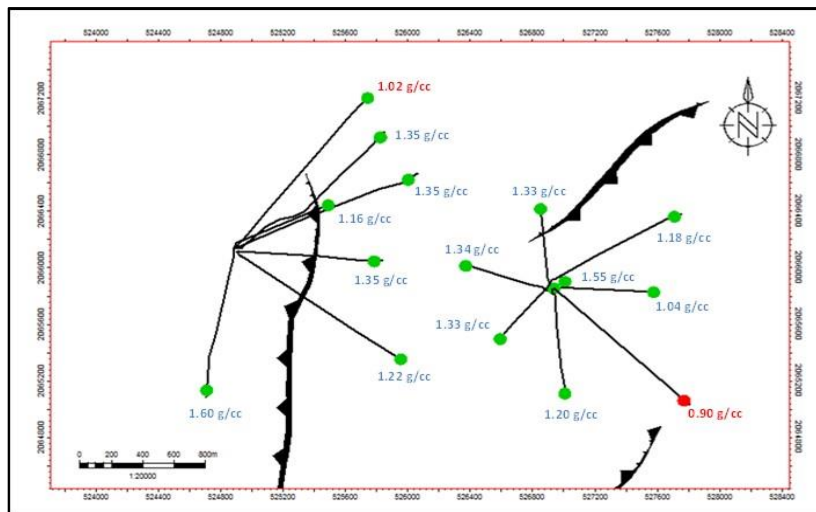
524000 524400 524800 525200 525600 526000 526400 526800 527200 527600 528000 528400

2067200 2066800 2066400 2066000 2065600 2065200 2064800

N

1.02 g/cc
1.35 g/cc
1.35 g/cc
1.16 g/cc
1.35 g/cc
1.22 g/cc
1.60 g/cc

1.33 g/cc
1.18 g/cc
1.34 g/cc
1.55 g/cc
1.04 g/cc
1.33 g/cc
1.20 g/cc
0.90 g/cc

0 200 400 600 800m
1:20000

524000 524400 524800 525200 525600 526000 526400 526800 527200 527600 528000 528400